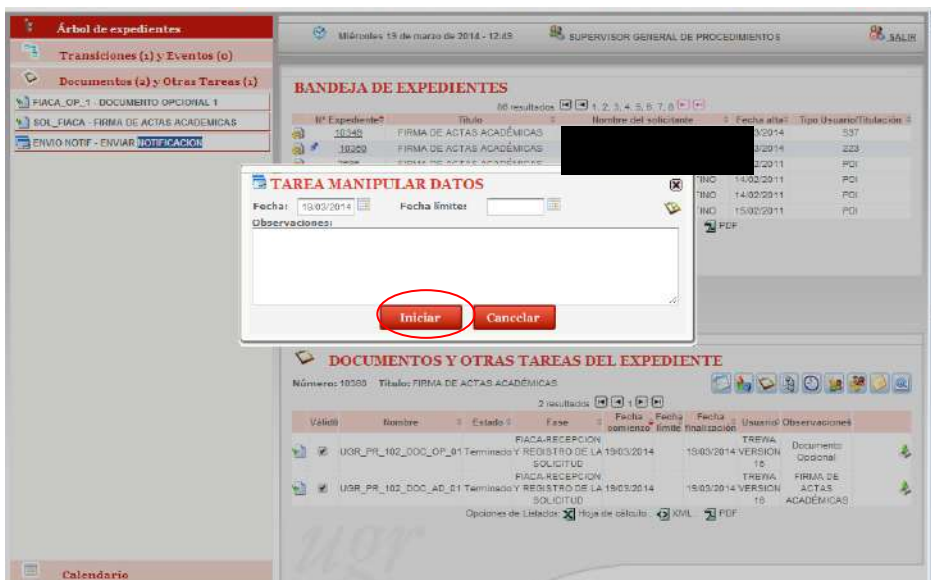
Árbol de expedientes

Transiciones (1) y Eventos (0)

Documentos (2) y Otras Tareas (1)

FIACA_OP_1 - DOCUMENTO OPCIONAL 1

SOL_FIACA - FIRMA DE ACTAS ACADEMICAS

ENVIO NOTIF - ENVIAR NOTIFICACIÓN

Miércoles 19 de marzo de 2014 - 12:43

SUPERVISOR GENERAL DE PROCEDIMIENTOS

SALIR

BANDEJA DE EXPEDIENTES

86 resultados 1, 2, 3, 4, 5, 6, 7, 8

| Nº Expediente | Título | Nombre del solicitante | Fecha alta | Tipo Usuario/Titulación |
|---|---|---|---|---|
| 10340 | FIRMA DE ACTAS ACADÉMICAS | | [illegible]3/2014 | 337 |
| 10360 | FIRMA DE ACTAS ACADÉMICAS | | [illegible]3/2014 | 223 |
| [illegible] | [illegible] | | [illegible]2/2011 | PDI |
| | | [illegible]INO | 14/02/2011 | PDI |
| | | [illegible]INO | 14/02/2011 | PDI |
| | | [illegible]INO | 15/02/2011 | PDI |

PDF

TAREA MANIPULAR DATOS

Fecha: 19/03/2014

Fecha límite:

Observaciones:

Iniciar

Cancelar

DOCUMENTOS Y OTRAS TAREAS DEL EXPEDIENTE

Número: 10360 Título: FIRMA DE ACTAS ACADÉMICAS

2 resultados 1

| Validó | Nombre | Estado | Fase | Fecha comienzo | Fecha límite | Fecha finalización | Usuario | Observaciones |
|---|---|---|---|---|---|---|---|---|
| | UGR_PR_102_DOC_OP_01 | Terminado | FIACA-RECEPCION Y REGISTRO DE LA SOLICITUD | 19/03/2014 | | 19/03/2014 | TREWA VERSION 16 | Documento Opcional |
| | UGR_PR_102_DOC_AD_01 | Terminado | FIACA-RECEPCION Y REGISTRO DE LA SOLICITUD | 19/03/2014 | | 19/03/2014 | TREWA VERSION 16 | FIRMA DE ACTAS ACADÉMICAS |

Opciones de Listado: Hoja de cálculo XML PDF

ugr

Calendario